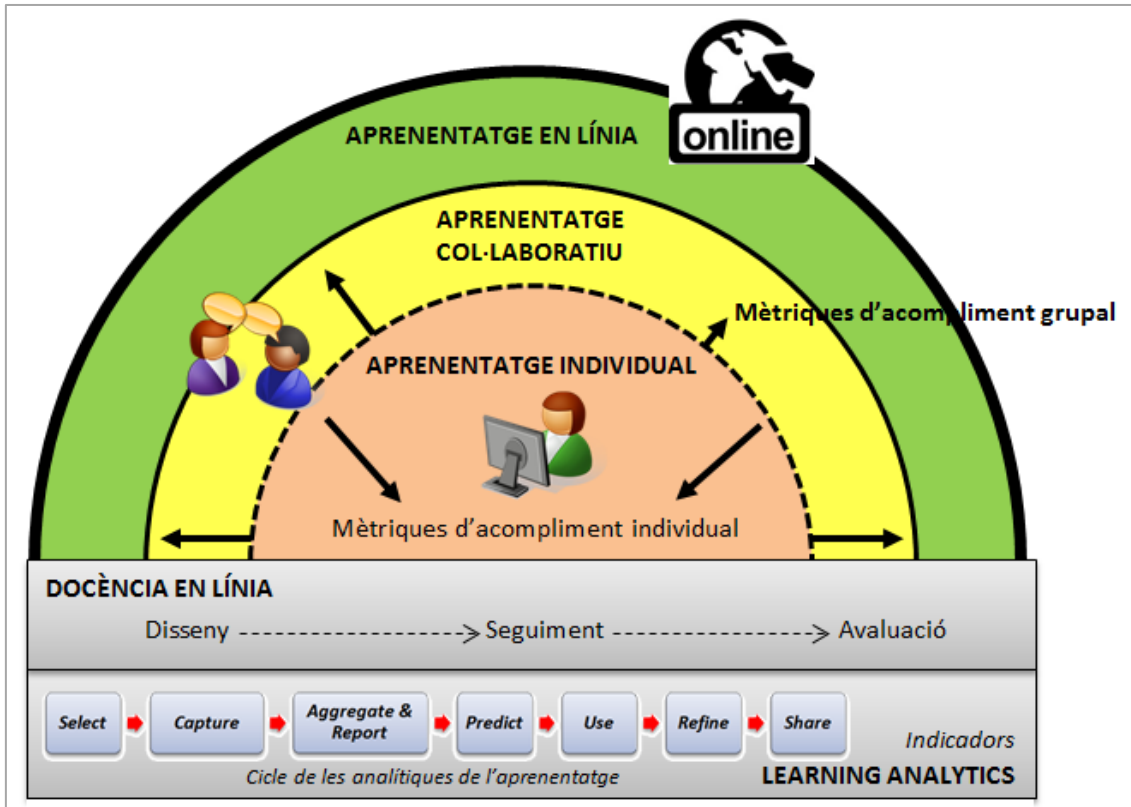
online

APRENENTATGE EN LÍNIA

APRENENTATGE COL·LABORATIU

Mètriques d'acompliment grupal

APRENENTATGE INDIVIDUAL

Mètriques d'acompliment individual

DOCÈNCIA EN LÍNIA

Disseny -------------------> Seguiment -------------------> Avaluació

Select → Capture → Aggregate & Report → Predict → Use → Refine → Share

Indicadors

Cicle de les analítiques de l'aprenentatge

LEARNING ANALYTICS